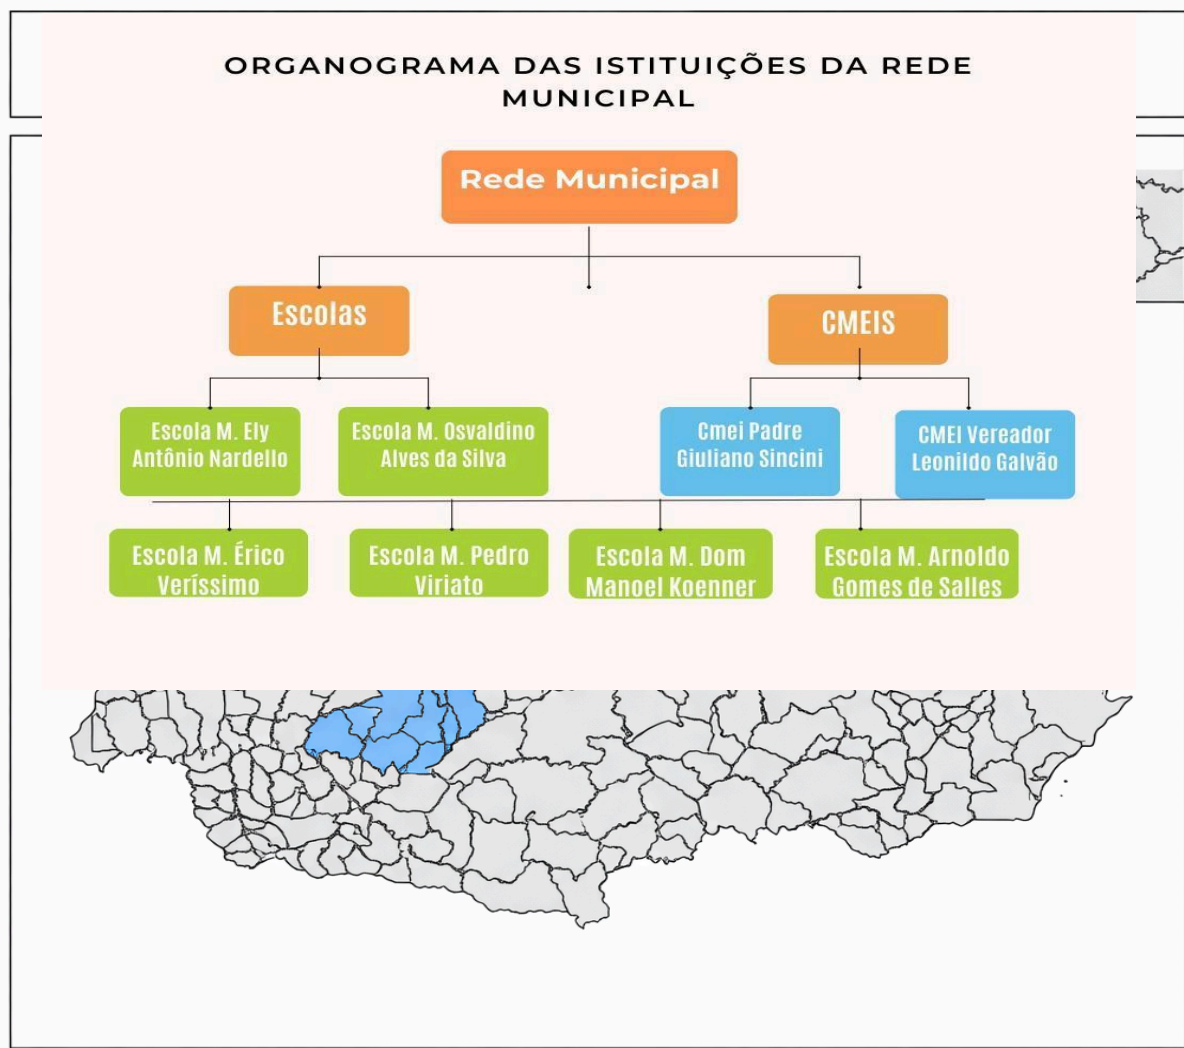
ORGANOGRAMA DAS ISTITUIÇÕES DA REDE MUNICIPAL

Rede Municipal

Escolas

CMEIS

Escola M. Ely Antônio Nardello

Escola M. Osvaldino Alves da Silva

Cmei Padre Giuliano Sincini

CMEI Vereador Leonildo Galvão

Escola M. Érico Veríssimo

Escola M. Pedro Viriato

Escola M. Dom Manoel Koenner

Escola M. Arnoldo Gomes de Salles